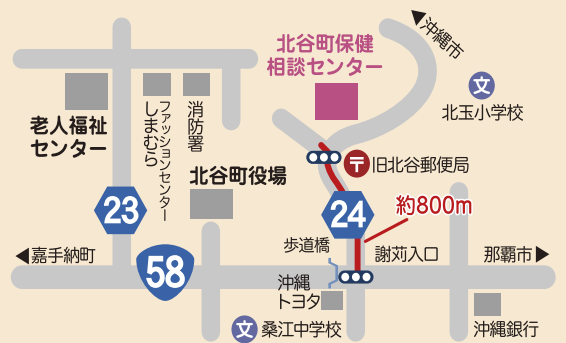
◀沖縄市

北谷町保健
相談センター

文 北玉小学校

老人福祉
センター

ファッションセンター
しまむら

消防署

〒 旧北谷郵便局

北谷町役場

23

24

約800m

歩道橋

謝苅入口

◀嘉手納町

58

那覇市▶

沖縄
トヨタ

文 桑江中学校

沖縄銀行